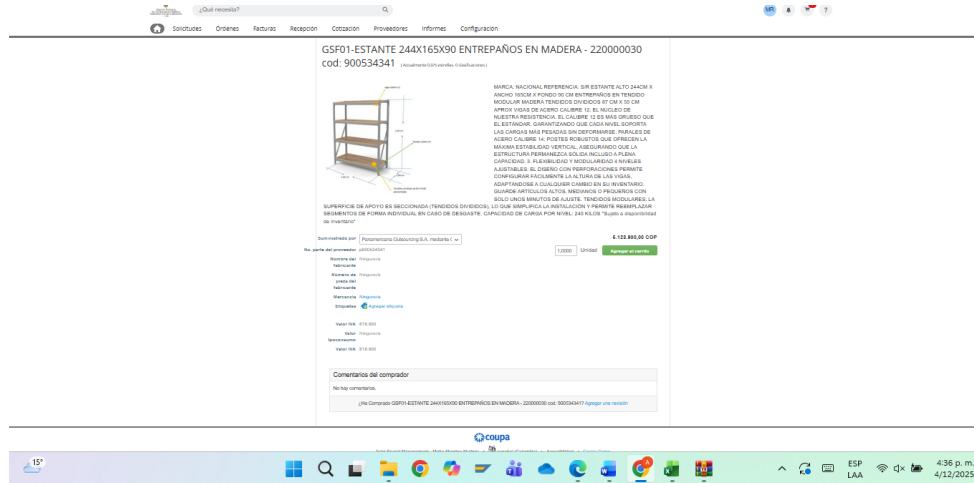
¿Qué necesita?

MR

Solicitudes Órdenes Facturas Recepción Cotización Proveedores Informes Configuración

GSF01-ESTANTE 244X165X90 ENTREPAÑOS EN MADERA - 220000030
cod: 900534341 (Actualmente 0,0/5 estrellas. 0 clasificaciones)

MARCA: NACIONAL REFERENCIA: S/R ESTANTE ALTO 244CM X ANCHO 165CM X FONDO 90 CM ENTREPAÑOS EN TENDIDO MODULAR MADERA TENDIDOS DIVIDIDOS 87 CM X 50 CM APROX VIGAS DE ACERO CALIBRE 12: EL NÚCLEO DE NUESTRA RESISTENCIA. EL CALIBRE 12 ES MÁS GRUESO QUE EL ESTÁNDAR, GARANTIZANDO QUE CADA NIVEL SOPORTA LAS CARGAS MÁS PESADAS SIN DEFORMARSE. PARALES DE ACERO CALIBRE 14: POSTES ROBUSTOS QUE OFRECEN LA MÁXIMA ESTABILIDAD VERTICAL, ASEGURANDO QUE LA ESTRUCTURA PERMANEZCA SÓLIDA INCLUSO A PLENA CAPACIDAD. 3. FLEXIBILIDAD Y MODULARIDAD 4 NIVELES AJUSTABLES: EL DISEÑO CON PERFORACIONES PERMITE CONFIGURAR FÁCILMENTE LA ALTURA DE LAS VIGAS, ADAPTÁNDOSE A CUALQUIER CAMBIO EN SU INVENTARIO: GUARDE ARTÍCULOS ALTOS, MEDIANOS O PEQUEÑOS CON SOLO UNOS MINUTOS DE AJUSTE. TENDIDOS MODULARES: LA SUPERFICIE DE APOYO ES SECCIONADA (TENDIDOS DIVIDIDOS), LO QUE SIMPLIFICA LA INSTALACIÓN Y PERMITE REEMPLAZAR SEGMENTOS DE FORMA INDIVIDUAL EN CASO DE DESGASTE. CAPACIDAD DE CARGA POR NIVEL 240 KILOS "Sujeto a disponibilidad de inventario"

Suministrado por Panamericana Outsourcing S.A. mediante I
No. parte del proveedor 900534341
Nombre del fabricante Ninguno/a
Número de pieza del fabricante Ninguno/a
Marca Ninguno/a
Etiquetas Agregar etiqueta
Valor IVA 019.000
Valor Ipoconsumo Ninguno/a
Valor IVA 019.000

$ 128.800,00 COP
1,0000 Unidad Agregar al carrito

Comentarios del comprador
No hay comentarios.
¿Ha Comprado GSF01-ESTANTE 244X165X90 ENTREPAÑOS EN MADERA - 220000030 cod: 900534341? Agregar una revisión

coupa

15°
ESP LAA
4:36 p. m.
4/12/2025